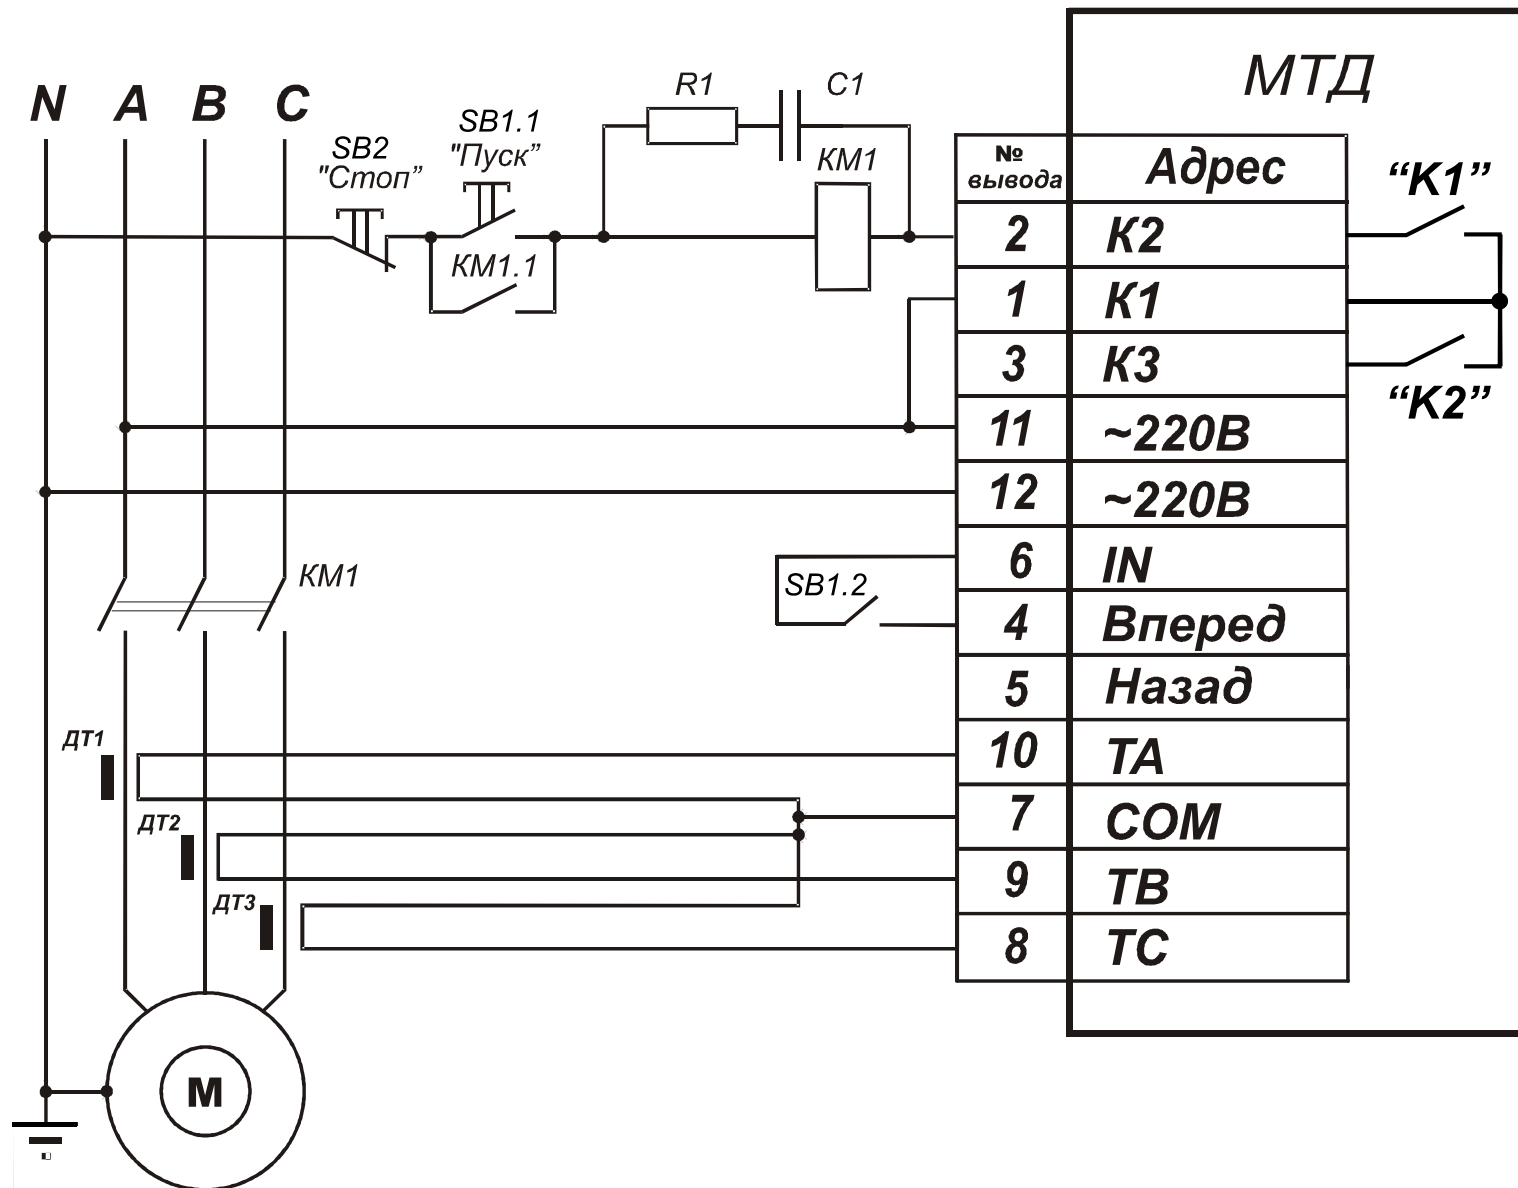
N A B C

SB2 "Стоп"

SB1.1 "Пуск"

KM1.1

R1

C1

KM1

МТД

| № вывода | Адрес |
|---|---|
| 2 | K2 |
| 1 | K1 |
| 3 | K3 |
| 11 | ~220В |
| 12 | ~220В |
| 6 | IN |
| 4 | Вперед |
| 5 | Назад |
| 10 | TA |
| 7 | COM |
| 9 | TB |
| 8 | TC |

"K1"

"K2"

SB1.2

KM1

ДТ1

ДТ2

ДТ3

M